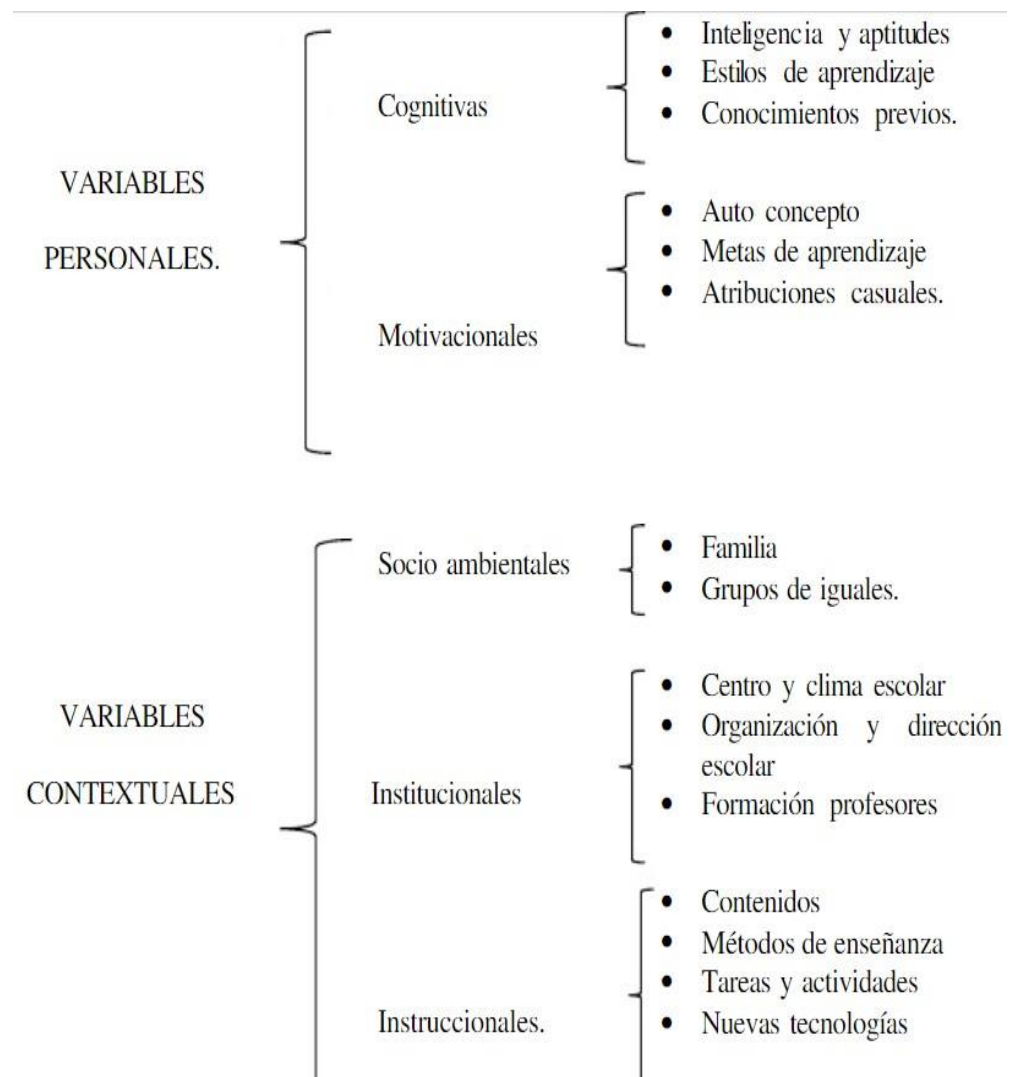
VARIABLES PERSONALES.

Cognitivas

- Inteligencia y aptitudes
- Estilos de aprendizaje
- Conocimientos previos.

Motivacionales

- Auto concepto
- Metas de aprendizaje
- Atribuciones casuales.

VARIABLES CONTEXTUALES

Socio ambientales

- Familia
- Grupos de iguales.

Institucionales

- Centro y clima escolar
- Organización y dirección escolar
- Formación profesores

Instruccionales.

- Contenidos
- Métodos de enseñanza
- Tareas y actividades
- Nuevas tecnologías